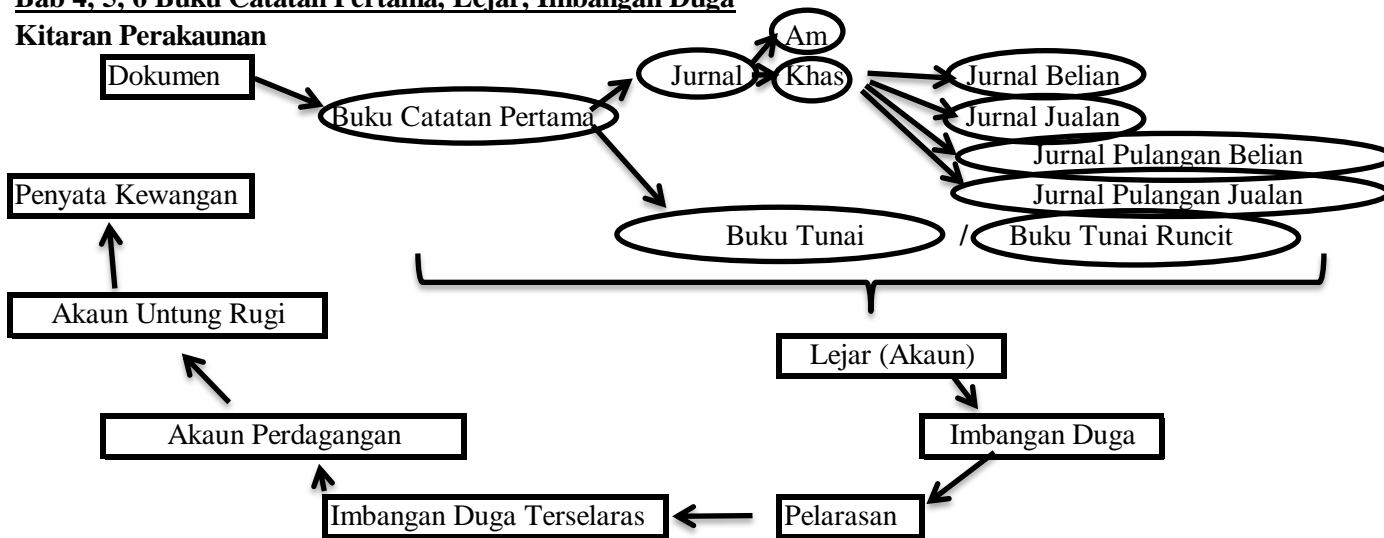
Bab 4, 5, 6 Buku Catatan Pertama, Lejar, Imbangan Duga

Kitaran Perakaunan

Dokumen

Buku Catatan Pertama

Jurnal

Am

Khas

Jurnal Belian

Jurnal Jualan

Jurnal Pulangan Belian

Jurnal Pulangan Jualan

Buku Tunai / Buku Tunai Runcit

Lejar (Akaun)

Imbangan Duga

Pelarasan

Imbangan Duga Terselaras

Akaun Perdagangan

Akaun Untung Rugi

Penyata Kewangan